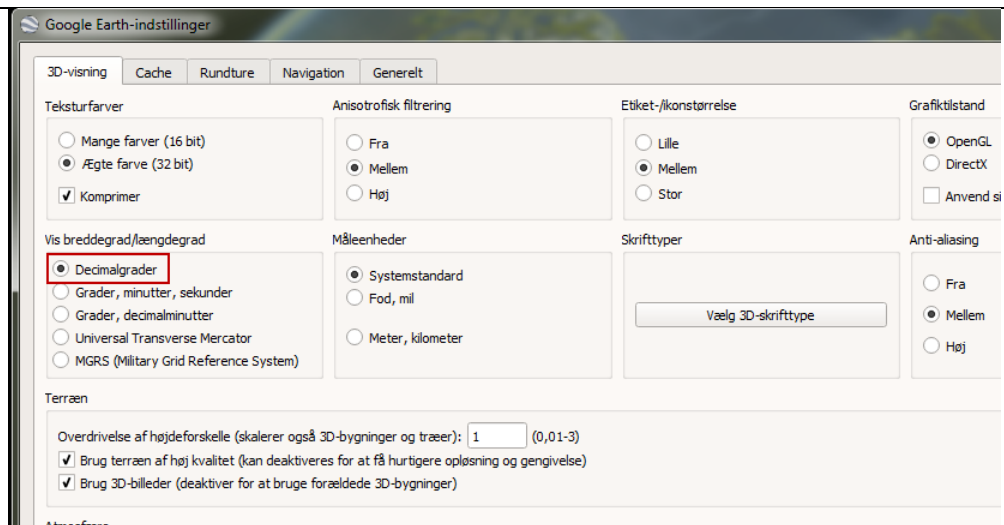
Google Earth-indstillinger

3D-visning | Cache | Rundture | Navigation | Generelt

Teksturfarver
Mange farver (16 bit)
Ægte farve (32 bit)
Komprimer

Anisotrofisk filtrering
Fra
Mellem
Høj

Etiket-/ikonstørrelse
Lille
Mellem
Stor

Grafiktilstand
OpenGL
DirectX
Anvend si

Vis breddegrad/længdegrad
Decimalgrader
Grader, minutter, sekunder
Grader, decimalminutter
Universal Transverse Mercator
MGRS (Military Grid Reference System)

Måleenheder
Systemstandard
Fod, mil
Meter, kilometer

Skrifttyper
Vælg 3D-skrifttype

Anti-aliasing
Fra
Mellem
Høj

Terræn
Overdrivelse af højdeforskelle (skalerer også 3D-bygninger og træer): 1 (0,01-3)
Brug terræn af høj kvalitet (kan deaktiveres for at få hurtigere opløsning og gengivelse)
Brug 3D-billeder (deaktiver for at bruge forældede 3D-bygninger)

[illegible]